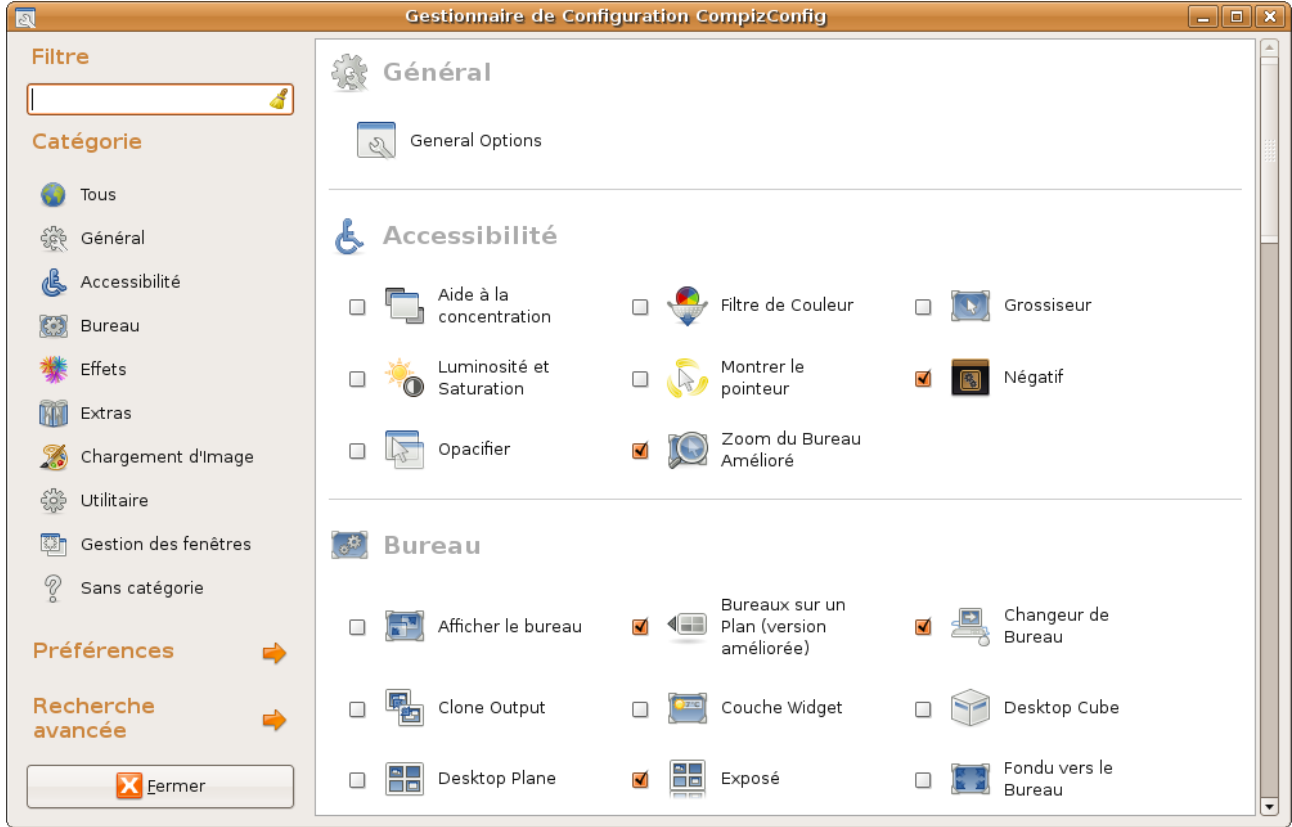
Gestionnaire de Configuration CompizConfig

Filtre

Catégorie

Tous
Général
Accessibilité
Bureau
Effets
Extras
Chargement d'Image
Utilitaire
Gestion des fenêtres
Sans catégorie

Préférences

Recherche avancée

Fermer

Général

General Options

Accessibilité

Aide à la concentration
Filtre de Couleur
Grossiseur
Luminosité et Saturation
Montrer le pointeur
Négatif
Opacifier
Zoom du Bureau Amélioré

Bureau

Afficher le bureau
Bureaux sur un Plan (version améliorée)
Changeur de Bureau
Clone Output
Couche Widget
Desktop Cube
Desktop Plane
Exposé
Fondu vers le Bureau